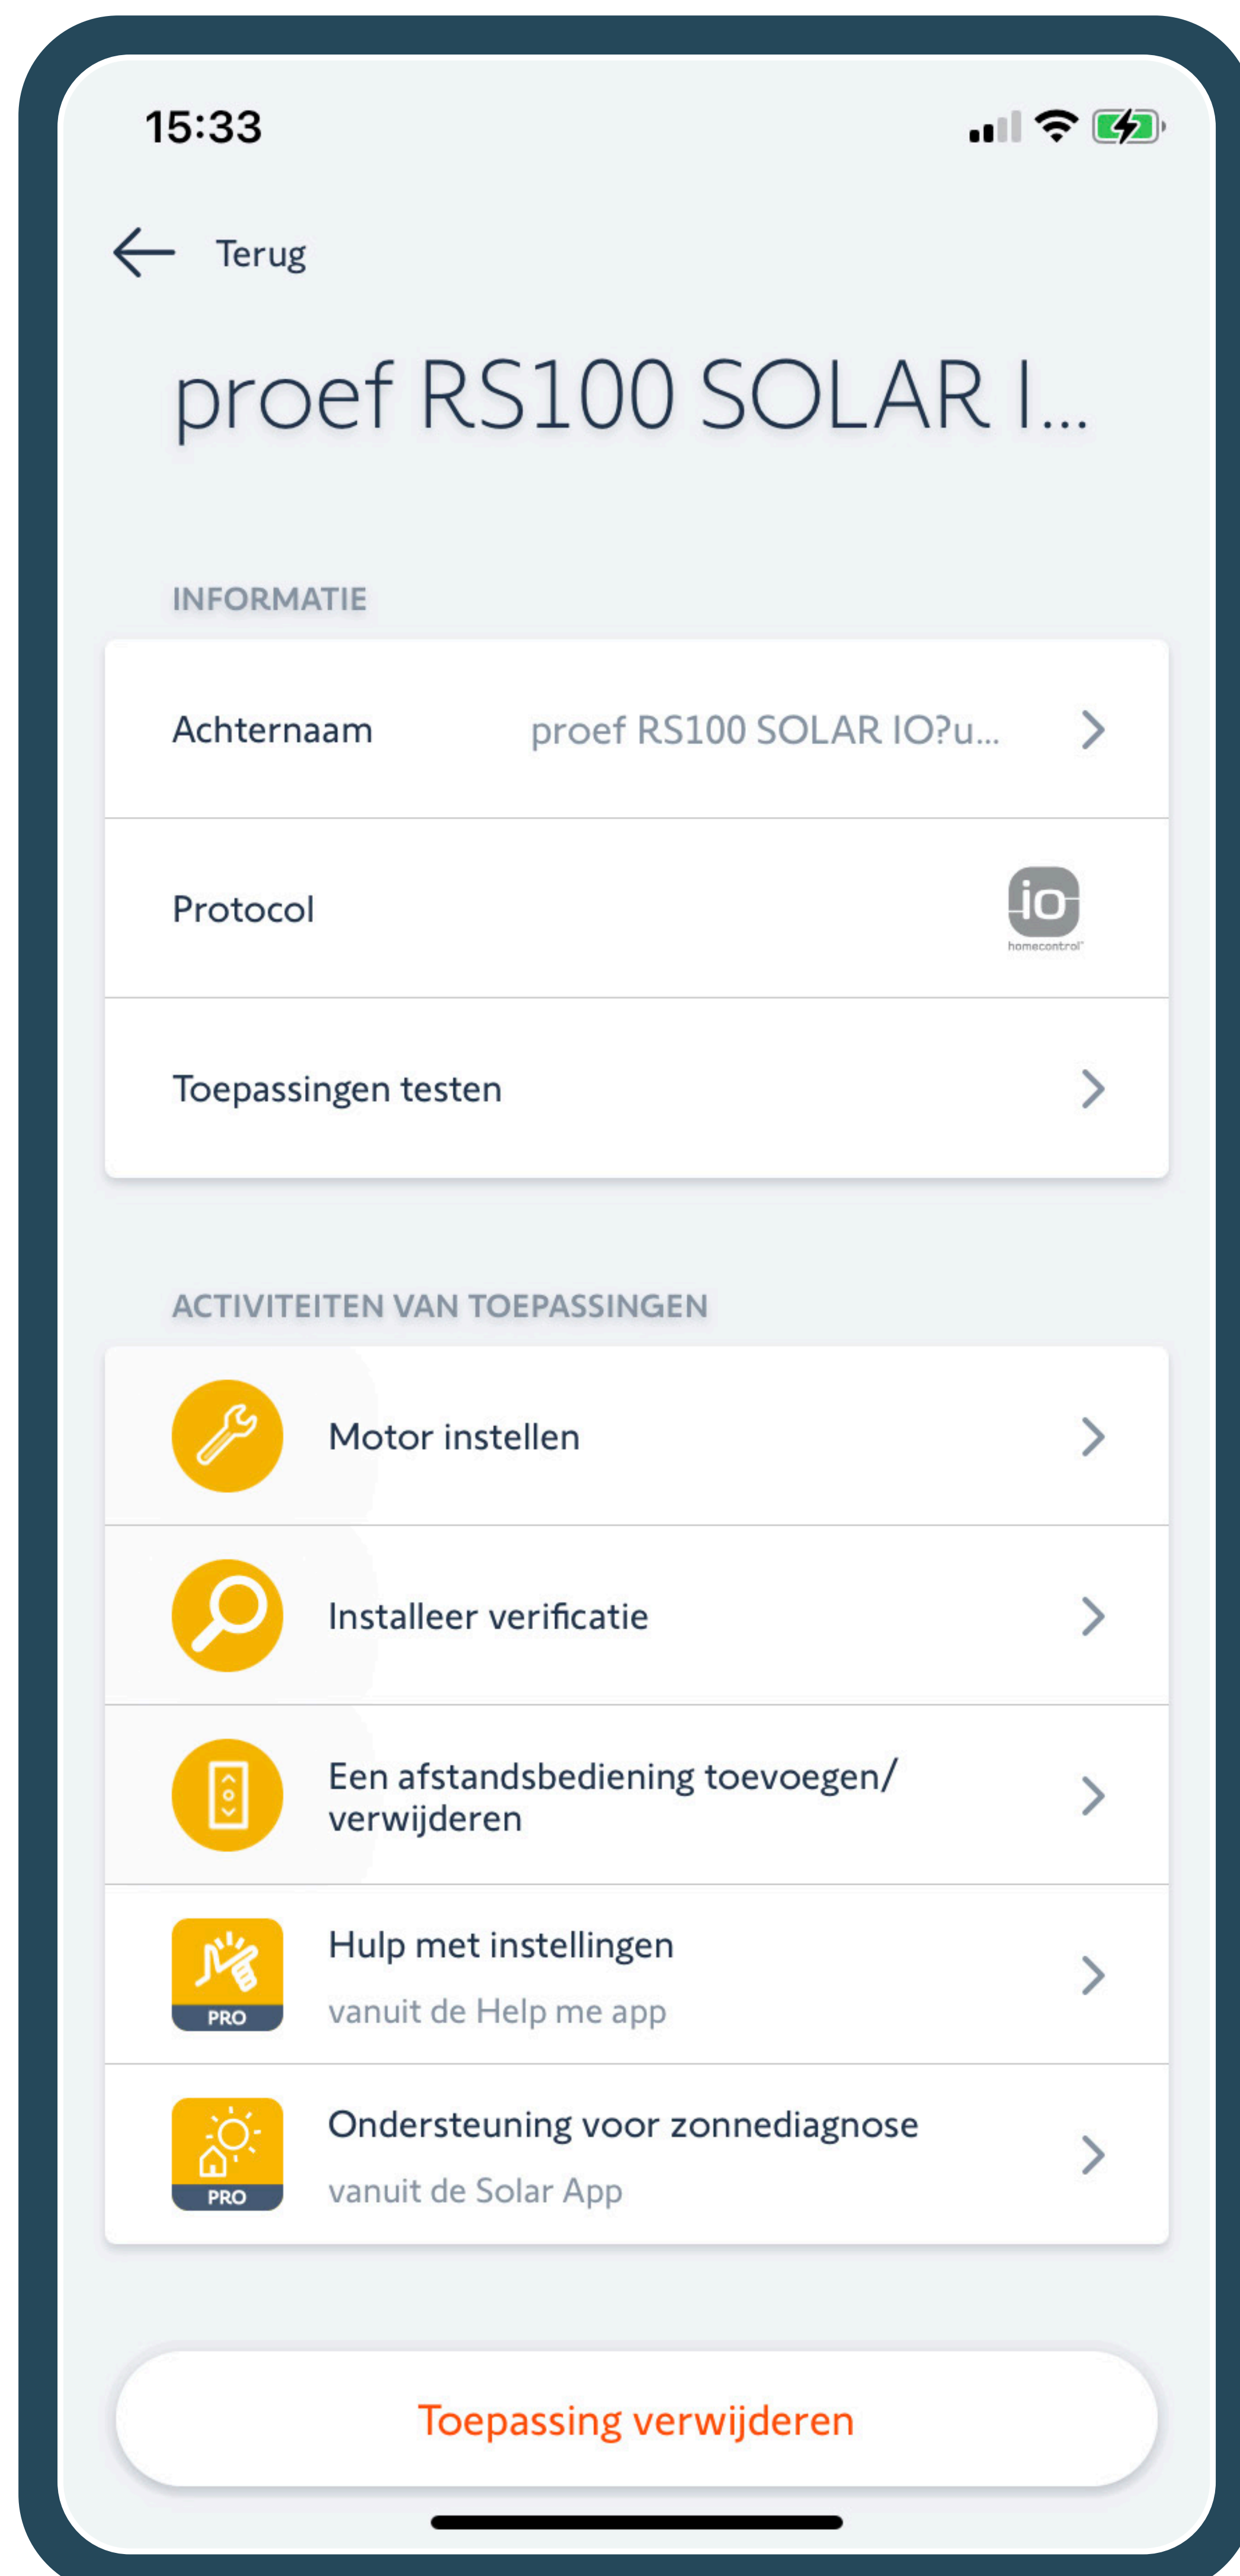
15:33

Terug

proef RS100 SOLAR I...

INFORMATIE

Achternaam proef RS100 SOLAR IO?u...

Protocol io homecontrol

Toepassingen testen

ACTIVITEITEN VAN TOEPASSINGEN

Motor instellen

Installeer verificatie

Een afstandsbediening toevoegen/verwijderen

PRO
Hulp met instellingen
vanuit de Help me app

PRO
Ondersteuning voor zonnediagnose
vanuit de Solar App

Toepassing verwijderen